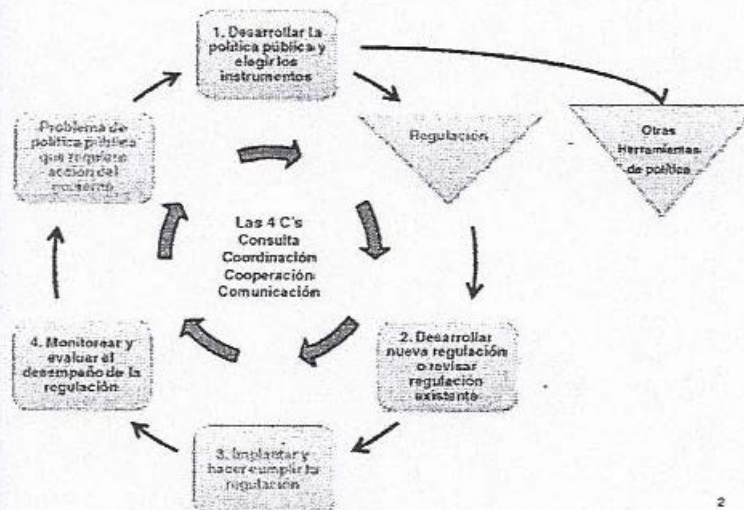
1. Desarrollar la política pública y elegir los instrumentos

Regulación

Otras Herramientas de política

Problema de política pública que requiere acción del gobierno

Las 4 C's
Consulta
Coordinación
Cooperación
Comunicación

2. Desarrollar nueva regulación o revisar regulación existente

3. Implantar y hacer cumplir la regulación

4. Monitorear y evaluar el desempeño de la regulación

2